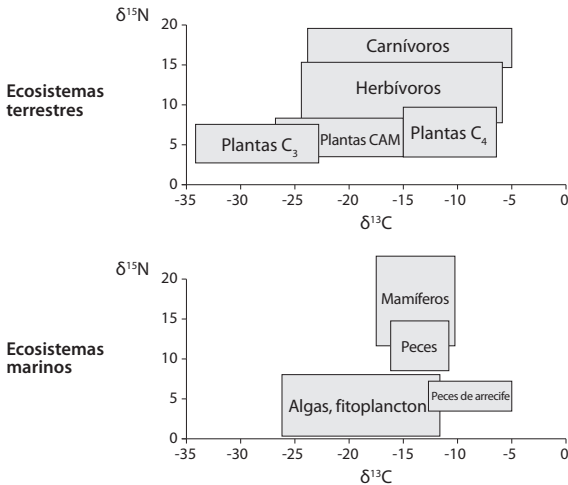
Ecosistemas terrestres

$\delta^{15}N$

20

15

10

5

0

Carnívoros

Herbívoros

Plantas $C_3$

Plantas CAM

Plantas $C_4$

-35 -30 -25 -20 -15 -10 -5 0

$\delta^{13}C$

Ecosistemas marinos

$\delta^{15}N$

20

15

10

5

0

Mamíferos

Peces

Algas, fitoplancton

Peces de arrecife

-35 -30 -25 -20 -15 -10 -5 0

$\delta^{13}C$